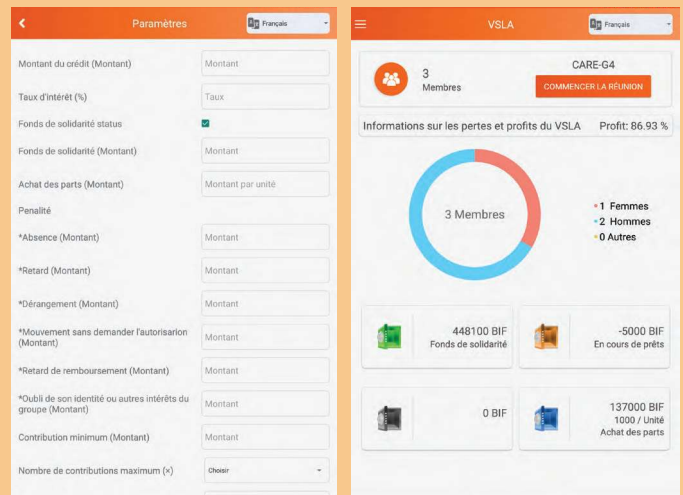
Paramètres
Français

Montant du crédit (Montant) Montant
Taux d'intérêt (%) Taux
Fonds de solidarité status
Fonds de solidarité (Montant) Montant
Achat des parts (Montant) Montant par unité
Penalité
*Absence (Montant) Montant
*Retard (Montant) Montant
*Dérangement (Montant) Montant
*Mouvement sans demander l'autorisation (Montant) Montant
*Retard de remboursement (Montant) Montant
*Oubli de son identité ou autres intérêts du groupe (Montant) Montant
Contribution minimum (Montant) Montant
Nombre de contributions maximum (×) Choisir

VSLA
Français

3
Membres
CARE-G4
COMMENCER LA RÉUNION

Informations sur les pertes et profits du VSLA Profit: 86.93 %

3 Membres
1 Femmes
2 Hommes
0 Autres

448100 BIF
Fonds de solidarité

-5000 BIF
En cours de prêts

0 BIF

137000 BIF
1000 / Unité
Achat des parts